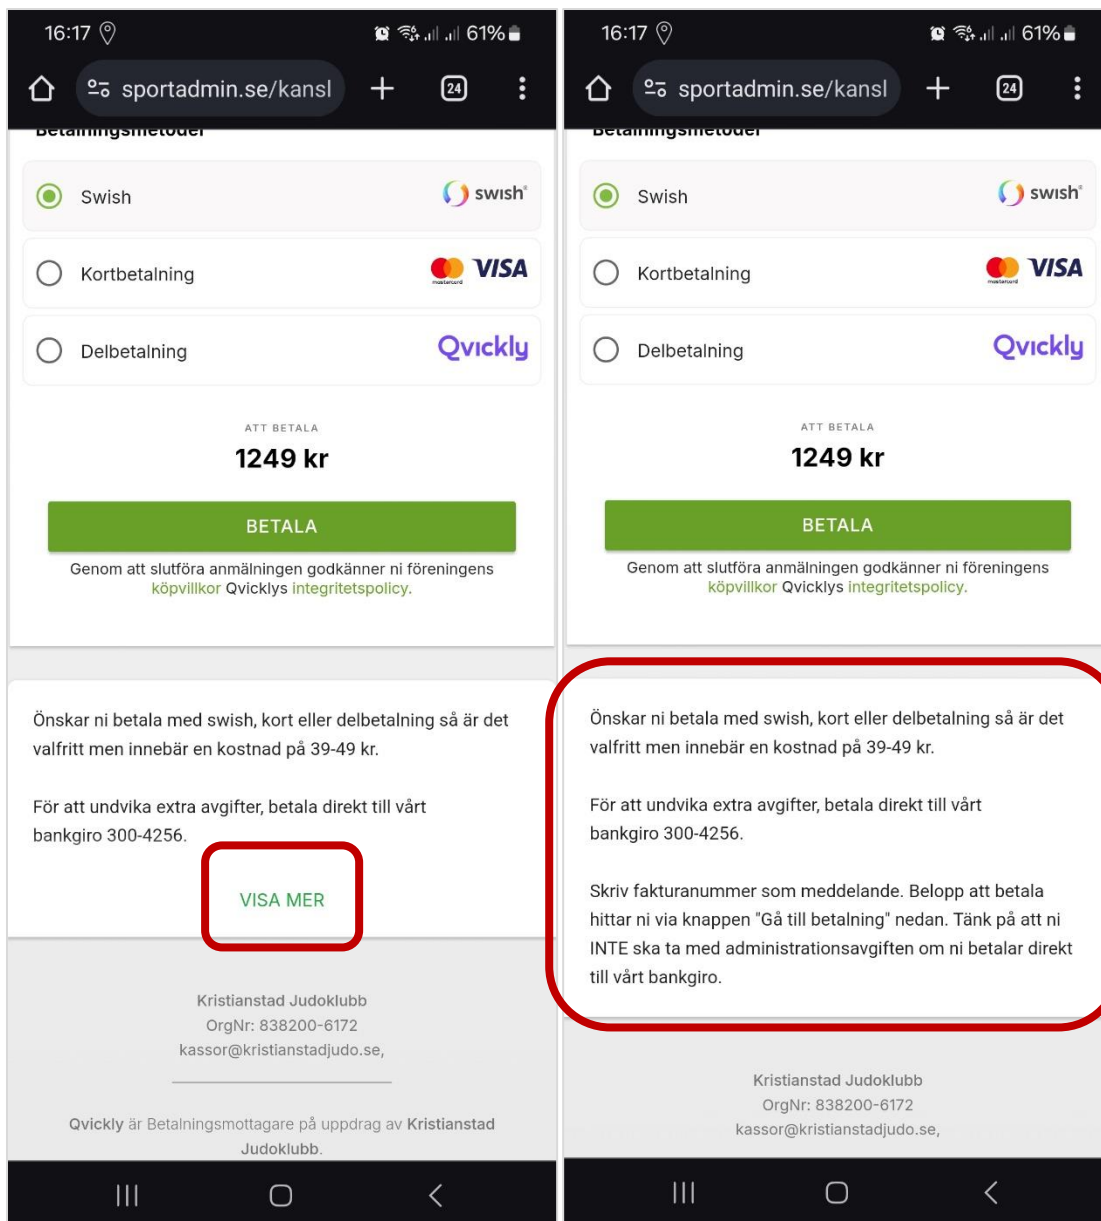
16:17 61%

sportadmin.se/kansl

24

Betalningsmetoder

Swish swish

Kortbetalning mastercard VISA

Delbetalning Qvickly

ATT BETALA

1249 kr

BETALA

Genom att slutföra anmälningen godkänner ni föreningens köpvillkor Qvicklys integritetspolicy.

Önskar ni betala med swish, kort eller delbetalning så är det valfritt men innebär en kostnad på 39-49 kr.

För att undvika extra avgifter, betala direkt till vårt bankgiro 300-4256.

VISA MER

Kristianstad Judoklubb
OrgNr: 838200-6172
kassor@kristianstadjudo.se,

Qvickly är Betalningsmottagare på uppdrag av Kristianstad Judoklubb.

16:17 61%

sportadmin.se/kansl

24

Betalningsmetoder

Swish swish

Kortbetalning mastercard VISA

Delbetalning Qvickly

ATT BETALA

1249 kr

BETALA

Genom att slutföra anmälningen godkänner ni föreningens köpvillkor Qvicklys integritetspolicy.

Önskar ni betala med swish, kort eller delbetalning så är det valfritt men innebär en kostnad på 39-49 kr.

För att undvika extra avgifter, betala direkt till vårt bankgiro 300-4256.

Skriv fakturanummer som meddelande. Belopp att betala hittar ni via knappen "Gå till betalning" nedan. Tänk på att ni INTE ska ta med administrationsavgiften om ni betalar direkt till vårt bankgiro.

Kristianstad Judoklubb
OrgNr: 838200-6172
kassor@kristianstadjudo.se,